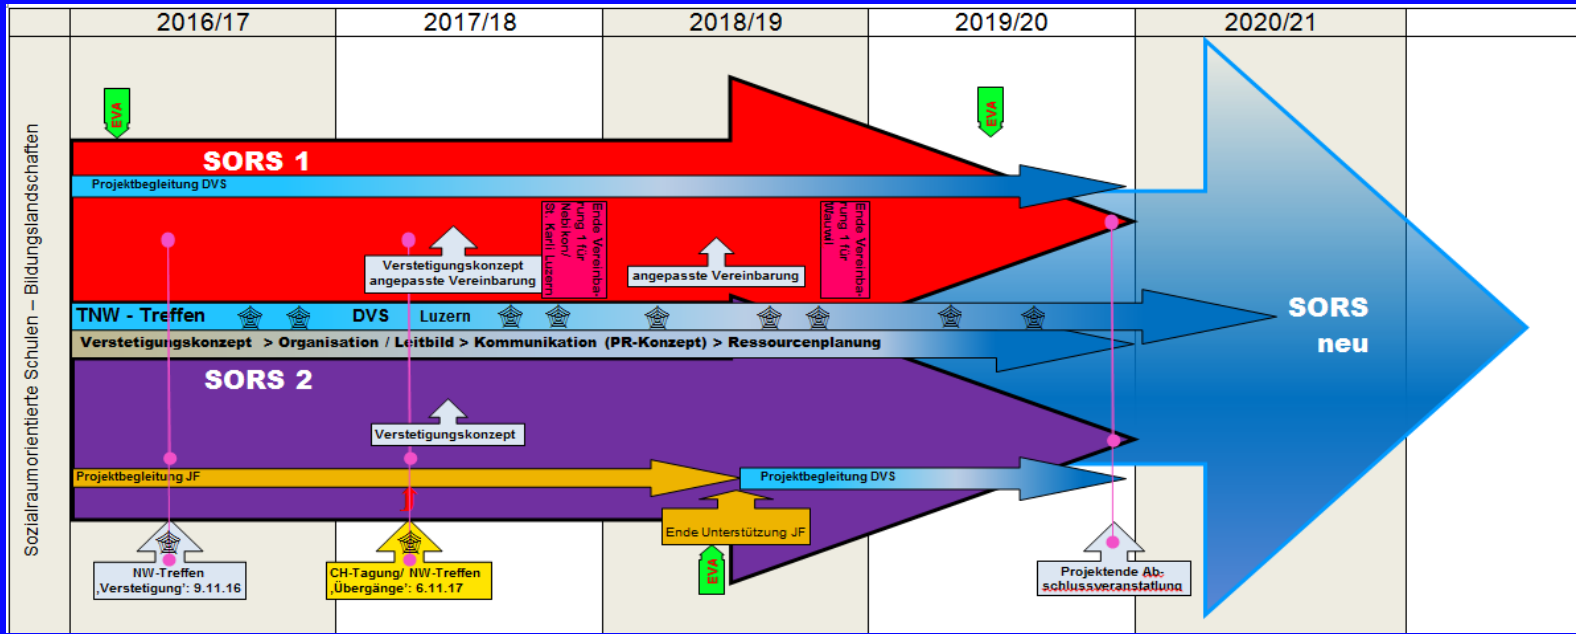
2016/17 | 2017/18 | 2018/19 | 2019/20 | 2020/21

Sozialraumorientierte Schulen – Bildungslandschaften

EVA

EVA

SORS 1

Projektbegleitung DVS

Ende Vereinbarung 1 für Nebikon/ St. Karli Luzern

Ende Vereinbarung 1 für Wauwil

Verstetigungskonzept angepasste Vereinbarung

angepasste Vereinbarung

TNW - Treffen

DVS

Luzern

Verstetigungskonzept > Organisation / Leitbild > Kommunikation (PR-Konzept) > Ressourcenplanung

SORS neu

SORS 2

Verstetigungskonzept

Projektbegleitung JF

Projektbegleitung DVS

Ende Unterstützung JF

EVA

NW-Treffen ‚Verstetigung': 9.11.16

CH-Tagung/ NW-Treffen ‚Übergänge': 6.11.17

Projektende Abschlussveranstaltung